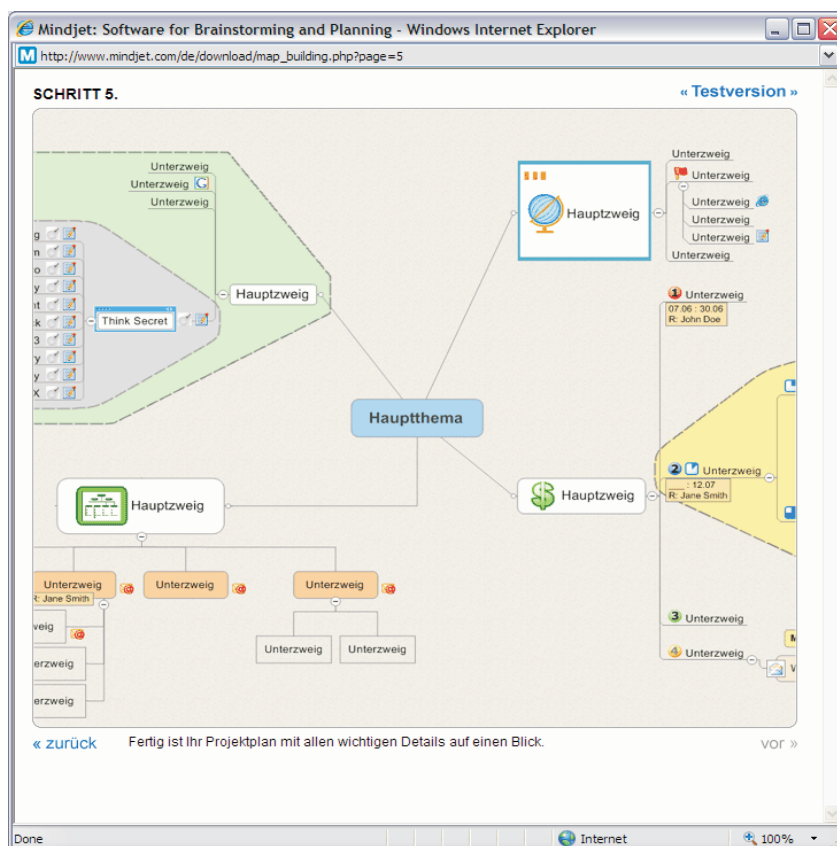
Mindjet: Software for Brainstorming and Planning - Windows Internet Explorer

http://www.mindjet.com/de/download/map_building.php?page=5

SCHRITT 5.

« Testversion »

Unterzweig
Unterzweig
Unterzweig

g
n
o
y
nt
k
3
y
y
X

Think Secret

Hauptzweig

Hauptzweig

Unterzweig
Unterzweig
Unterzweig
Unterzweig
Unterzweig
Unterzweig

Hauptthema

1 Unterzweig
07.06 : 30.06
R: John Doe

2 Unterzweig
: 12.07
R: Jane Smith

Hauptzweig

Hauptzweig

Unterzweig
R: Jane Smith

Unterzweig

Unterzweig

weig

erzweig

erzweig

Unterzweig
Unterzweig

3 Unterzweig

4 Unterzweig

M

V

« zurück

Fertig ist Ihr Projektplan mit allen wichtigen Details auf einen Blick.

vor »

Done

Internet

100%